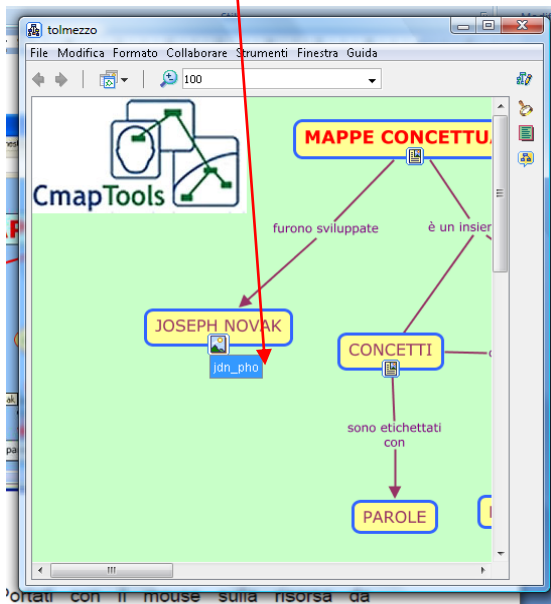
tolmezzo

File Modifica Formato Collaborare Strumenti Finestra Guida

100

CmapTools

MAPPE CONCETTUA

furono sviluppate

è un insiem

JOSEPH NOVAK

jdn_pho

CONCETTI

sono etichettati con

PAROLE

Portati con il mouse sulla risorsa da